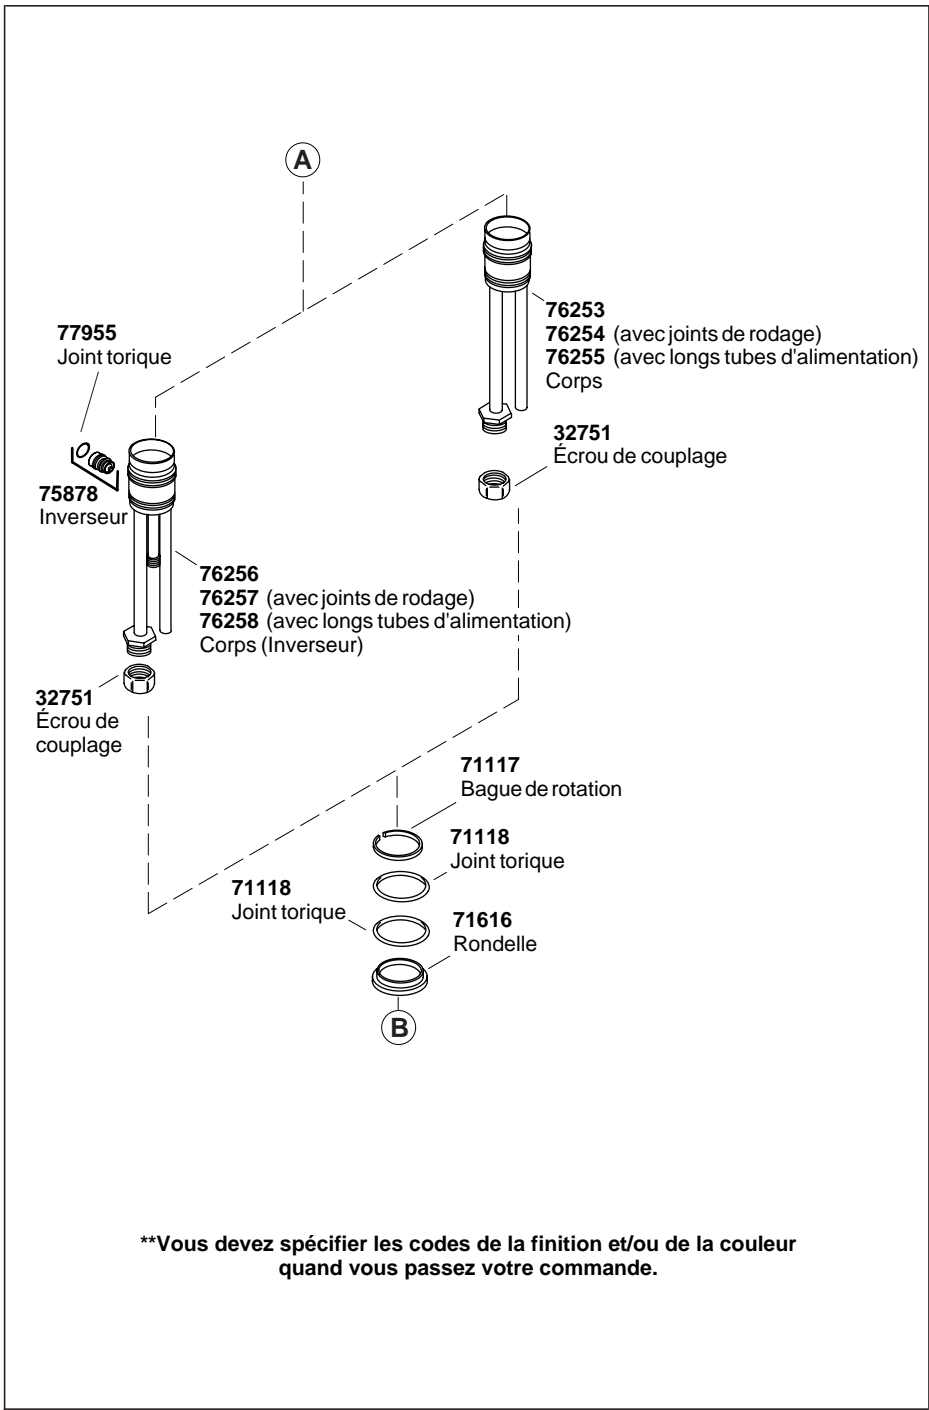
A

76253
76254 (avec joints de rodage)
76255 (avec longs tubes d'alimentation)
Corps

77955
Joint torique

32751
Écrou de couplage

75878
Inverseur

76256
76257 (avec joints de rodage)
76258 (avec longs tubes d'alimentation)
Corps (Inverseur)

32751
Écrou de couplage

71117
Bague de rotation

71118
Joint torique

71118
Joint torique

71616
Rondelle

B

**Vous devez spécifier les codes de la finition et/ou de la couleur quand vous passez votre commande.